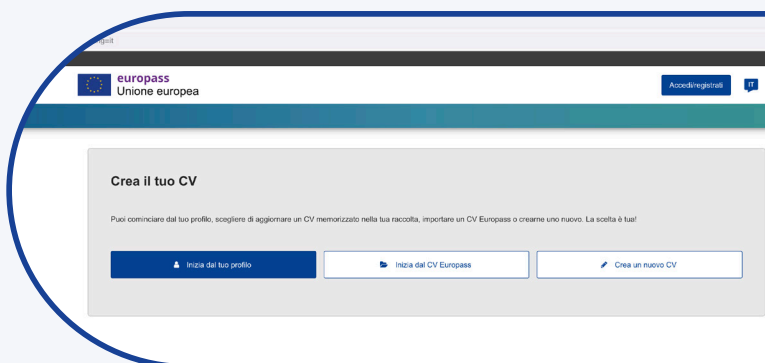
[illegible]

europass
Unione europea

Accedi/registrati

IT

Crea il tuo CV

Puoi cominciare dal tuo profilo, scegliere di aggiornare un CV memorizzato nella tua raccolta, importare un CV Europass o crearne uno nuovo. La scelta è tua!

Inizia dal tuo profilo

Inizia dal CV Europass

Crea un nuovo CV